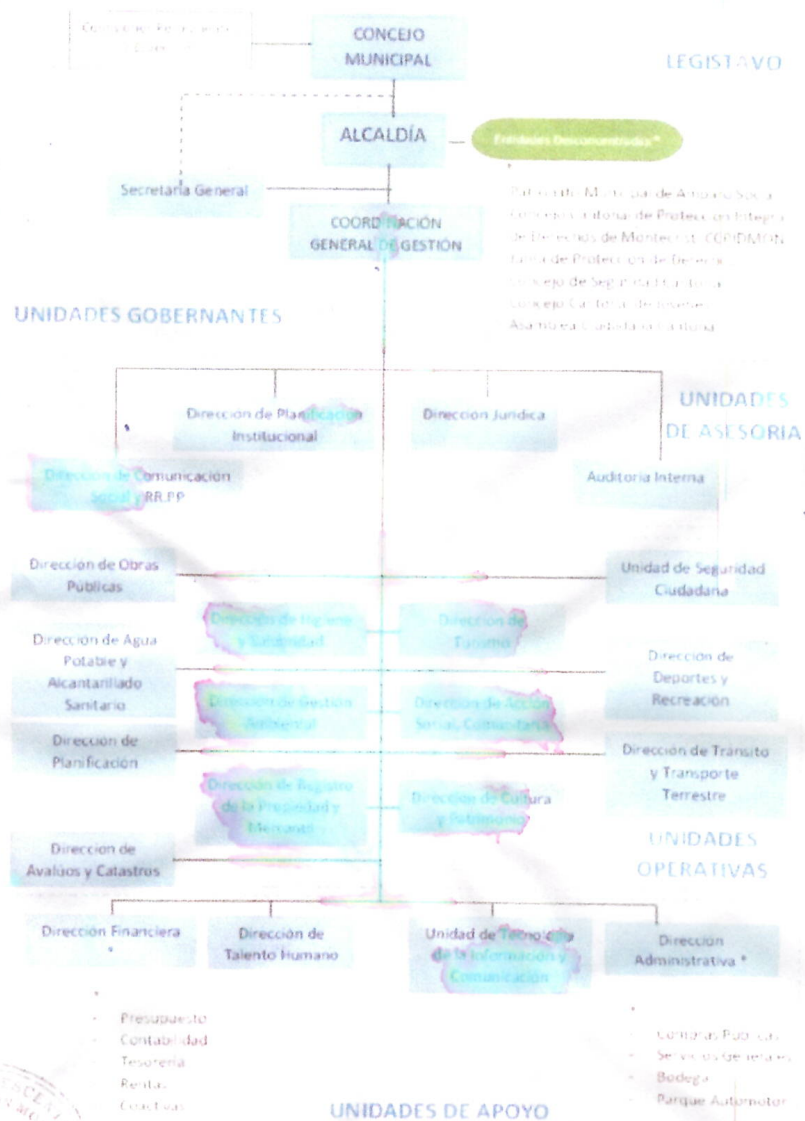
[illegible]

CONCEJO MUNICIPAL

LEGISTAVO

ALCALDÍA

Entidades Desconcentradas*

Secretaria General

COORDINACIÓN GENERAL DE GESTIÓN

Patronato Municipal de Amparo Social
Consejo Cantonal de Protección Integral de Derechos de Montecristi CEPIDMON
Junta de Protección de Derechos
Concejo de Seguridad Ciudadana
Concejo Cantonal de Salud
Asamblea Ciudadana Cantonal

UNIDADES GOBERNANTES

Dirección de Planificación Institucional

Dirección Jurídica

UNIDADES DE ASESORIA

Dirección de Comunicación Social y RR.PP

Auditoria Interna

Dirección de Obras Publicas

Unidad de Seguridad Ciudadana

Dirección de Higiene y Salubridad

Dirección de Turismo

Dirección de Agua Potable y Alcantarillado Sanitario

Dirección de Deportes y Recreación

Dirección de Gestión Ambiental

Dirección de Acción Social Comunitaria

Dirección de Planificación

Dirección de Tránsito y Transporte Terrestre

Dirección de Registro de la Propiedad y Mercantil

Dirección de Cultura y Patrimonio

UNIDADES OPERATIVAS

Dirección de Avalúos y Catastros

Dirección Financiera *

Dirección de Talento Humano

Unidad de Tecnología de la Información y Comunicación

Dirección Administrativa *

- Presupuesto
- Contabilidad
- Tesorería
- Rentas
- Coactivas

- Compras Publicas
- Servicios Generales
- Bodega
- Parque Automotor

UNIDADES DE APOYO